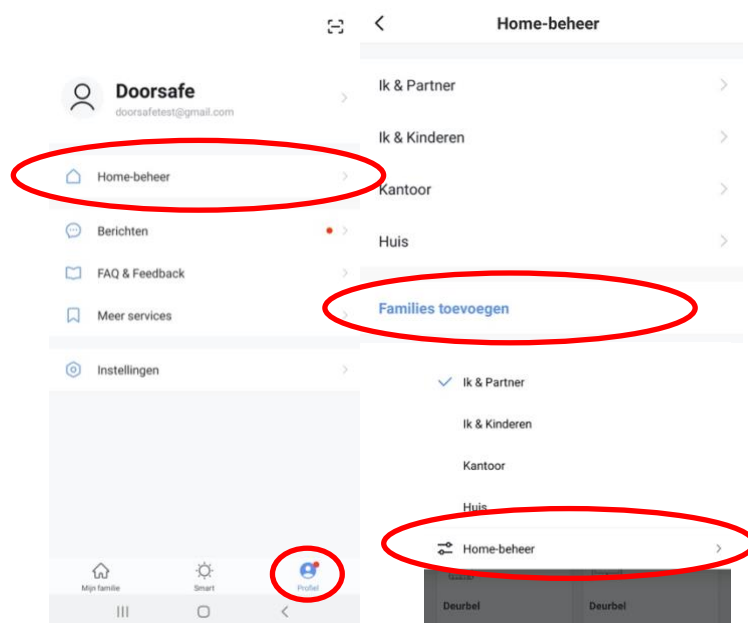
Doorsafe
doorsafetest@gmail.com

Home-beheer

Berichten

FAQ & Feedback

Meer services

Instellingen

Mijn familie
Smart
Profiel

Home-beheer

Ik & Partner

Ik & Kinderen

Kantoor

Huis

Families toevoegen

Ik & Partner

Ik & Kinderen

Kantoor

Huis

Home-beheer

Deurbel
Deurbel